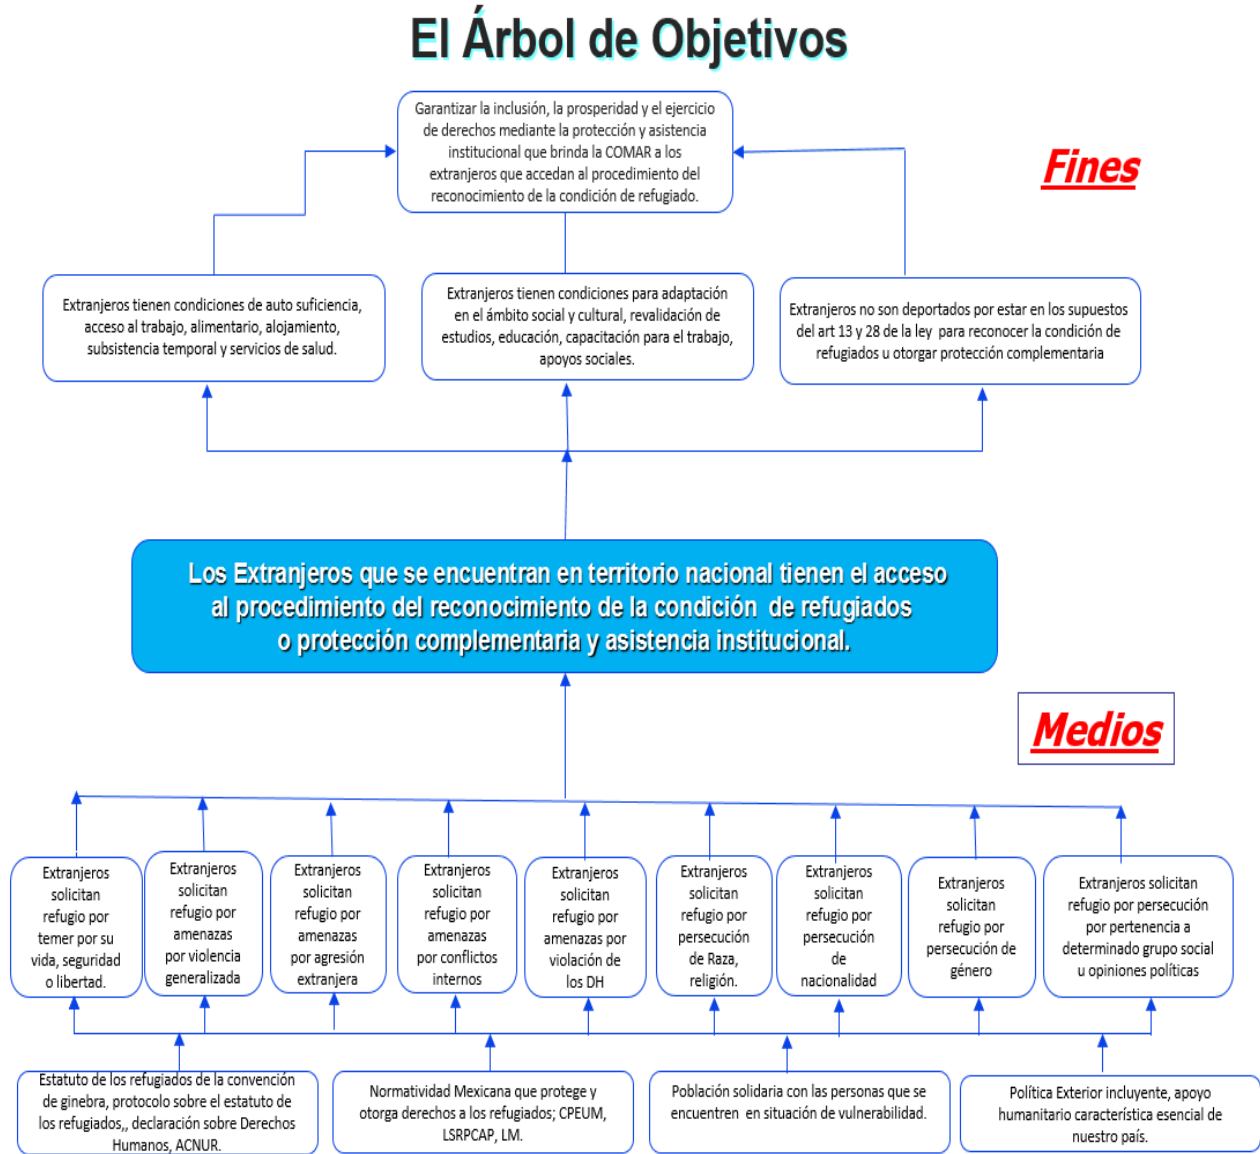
El Árbol de Objetivos

Garantizar la inclusión, la prosperidad y el ejercicio de derechos mediante la protección y asistencia institucional que brinda la COMAR a los extranjeros que accedan al procedimiento del reconocimiento de la condición de refugiado.

Fines

Extranjeros tienen condiciones de auto suficiencia, acceso al trabajo, alimentario, alojamiento, subsistencia temporal y servicios de salud.

Extranjeros tienen condiciones para adaptación en el ámbito social y cultural, revalidación de estudios, educación, capacitación para el trabajo, apoyos sociales.

Extranjeros no son deportados por estar en los supuestos del art 13 y 28 de la ley para reconocer la condición de refugiados u otorgar protección complementaria

Los Extranjeros que se encuentran en territorio nacional tienen el acceso al procedimiento del reconocimiento de la condición de refugiados o protección complementaria y asistencia institucional.

Medios

Extranjeros solicitan refugio por temer por su vida, seguridad o libertad.

Extranjeros solicitan refugio por amenazas por violencia generalizada

Extranjeros solicitan refugio por amenazas por agresión extranjera

Extranjeros solicitan refugio por amenazas por conflictos internos

Extranjeros solicitan refugio por amenazas por violación de los DH

Extranjeros solicitan refugio por persecución de Raza, religión.

Extranjeros solicitan refugio por persecución de nacionalidad

Extranjeros solicitan refugio por persecución de género

Extranjeros solicitan refugio por persecución por pertenencia a determinado grupo social u opiniones políticas

Estatuto de los refugiados de la convención de ginebra, protocolo sobre el estatuto de los refugiados,, declaración sobre Derechos Humanos, ACNUR.

Normatividad Mexicana que protege y otorga derechos a los refugiados; CPEUM, LSRPCAP, LM.

Población solidaria con las personas que se encuentren en situación de vulnerabilidad.

Política Exterior incluyente, apoyo humanitario característica esencial de nuestro país.